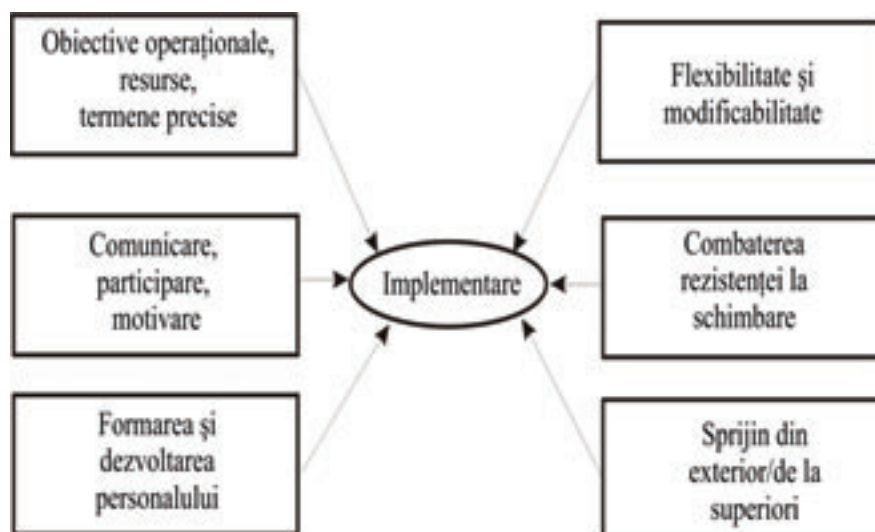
Obiective operaționale, resurse, termene precise

Flexibilitate și modificabilitate

Comunicare, participare, motivare

Implementare

Combaterea rezistenței la schimbare

Formarea și dezvoltarea personalului

Sprijin din exterior/de la superiori